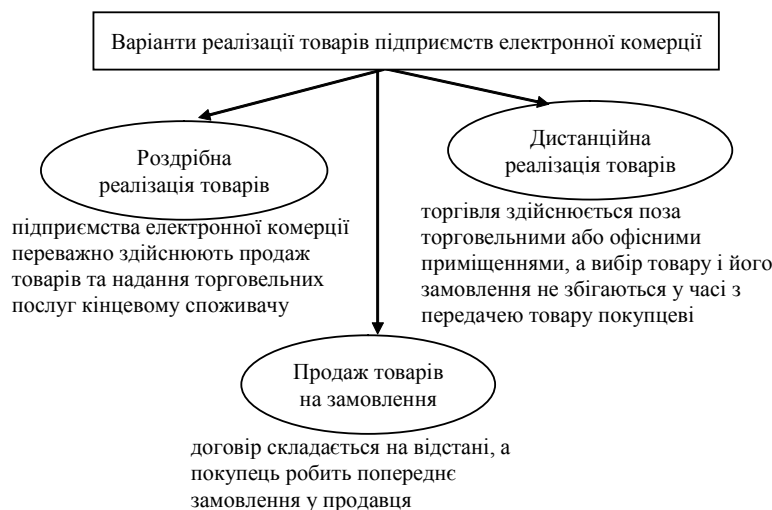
Варіанти реалізації товарів підприємств електронної комерції

Роздрібна реалізація товарів

підприємства електронної комерції переважно здійснюють продаж товарів та надання торговельних послуг кінцевому споживачу

Дистанційна реалізація товарів

торгівля здійснюється поза торговельними або офісними приміщеннями, а вибір товару і його замовлення не збігаються у часі з передачею товару покупцеві

Продаж товарів на замовлення

договір складається на відстані, а покупець робить попереднє замовлення у продавця